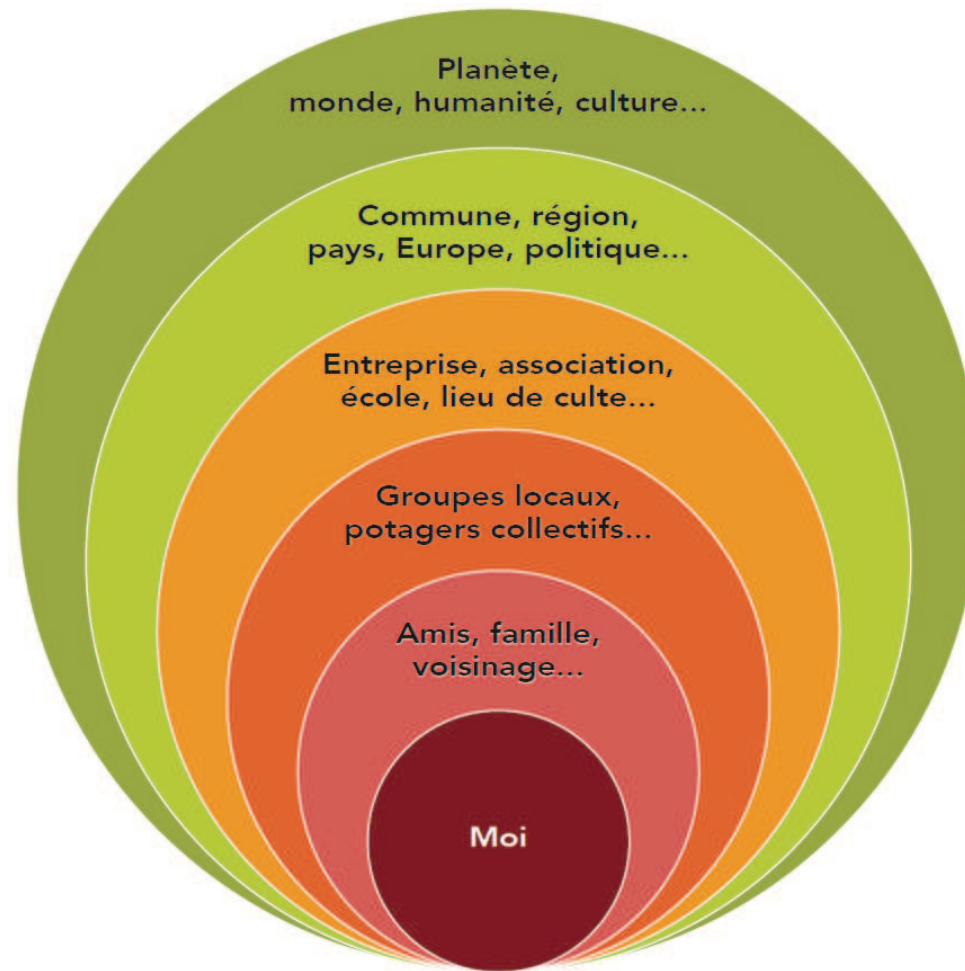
Planète, monde, humanité, culture...

Commune, région, pays, Europe, politique...

Entreprise, association, école, lieu de culte...

Groupes locaux, potagers collectifs...

Amis, famille, voisinage...

Moi